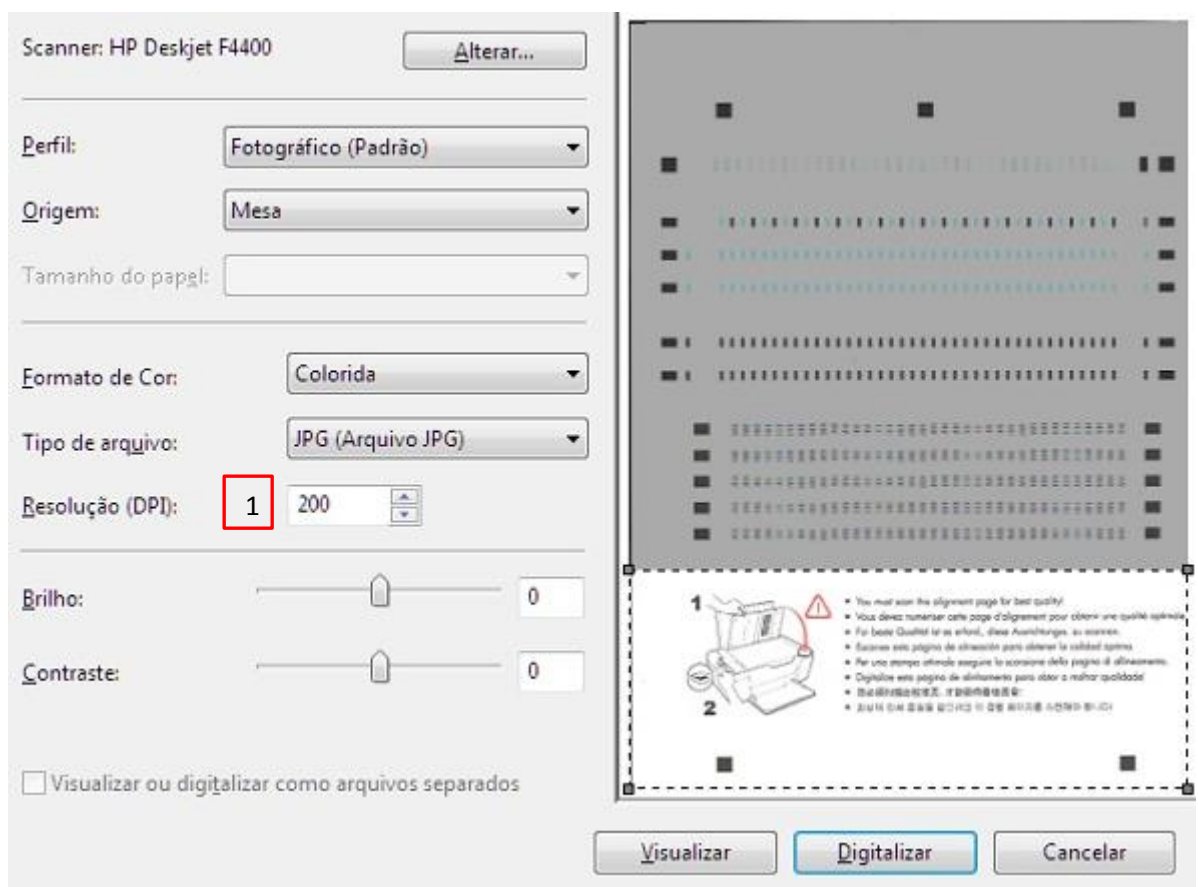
Scanner: HP Deskjet F4400

Alterar...

Perfil: Fotográfico (Padrão)

Origem: Mesa

Tamanho do papel:

Formato de Cor: Colorida

Tipo de arquivo: JPG (Arquivo JPG)

Resolução (DPI): 1 200

Brilho: 0

Contraste: 0

Visualizar ou digitalizar como arquivos separados

1

2

• You must scan the alignment page for best quality!
• Vous devez numériser cette page d'alignement pour obtenir une qualité optimale
• Für beste Qualität ist es erforderlich, diese Ausrichtungsseite zu scannen.
• Escanee esta página de alineación para obtener la calidad óptima
• Per una stampa ottimale eseguire la scansione della pagina di allineamento.
• Digitalize esta página de alinhamento para obter a melhor qualidade!
• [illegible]
• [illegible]

Visualizar

Digitalizar

Cancelar